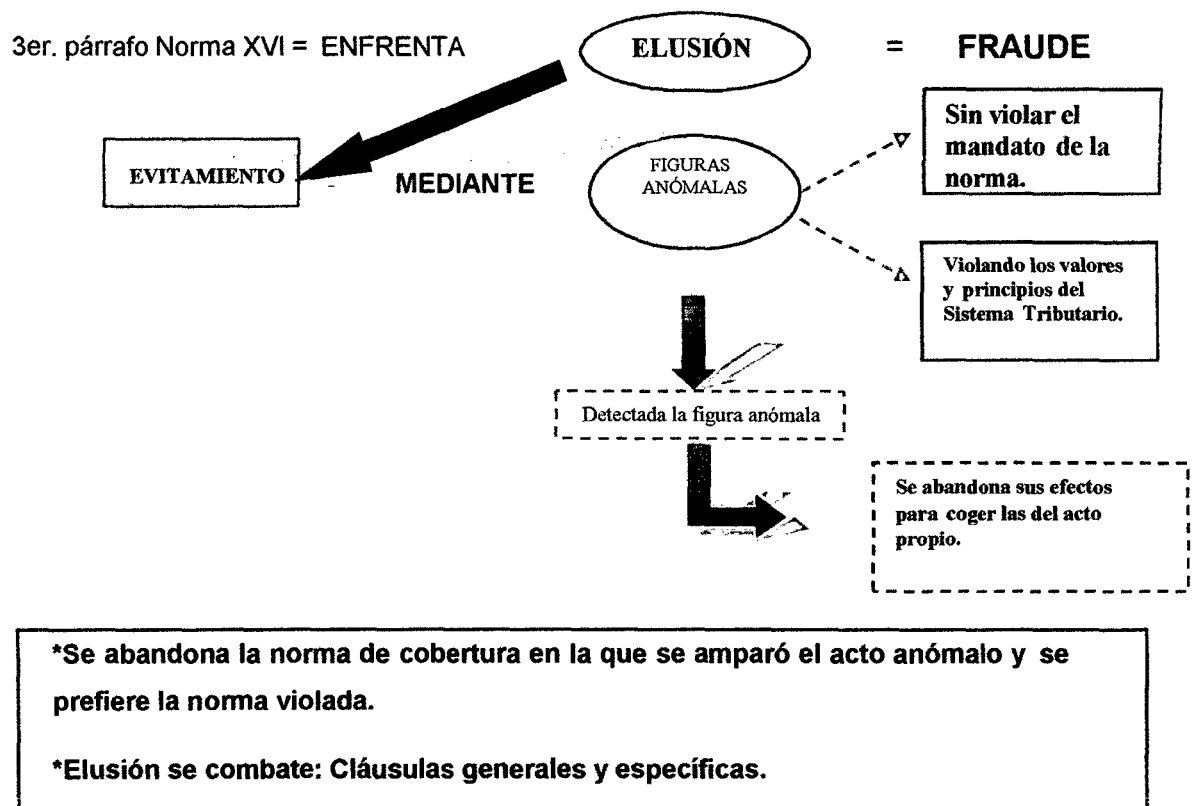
3er. párrafo Norma XVI = ENFRENTA

ELUSIÓN

=

FRAUDE

EVITAMIENTO

MEDIANTE

FIGURAS ANÓMALAS

Sin violar el mandato de la norma.

Violando los valores y principios del Sistema Tributario.

Detectada la figura anómala

Se abandona sus efectos para coger las del acto propio.

*Se abandona la norma de cobertura en la que se amparó el acto anómalo y se prefiere la norma violada.

*Elusión se combate: Cláusulas generales y específicas.